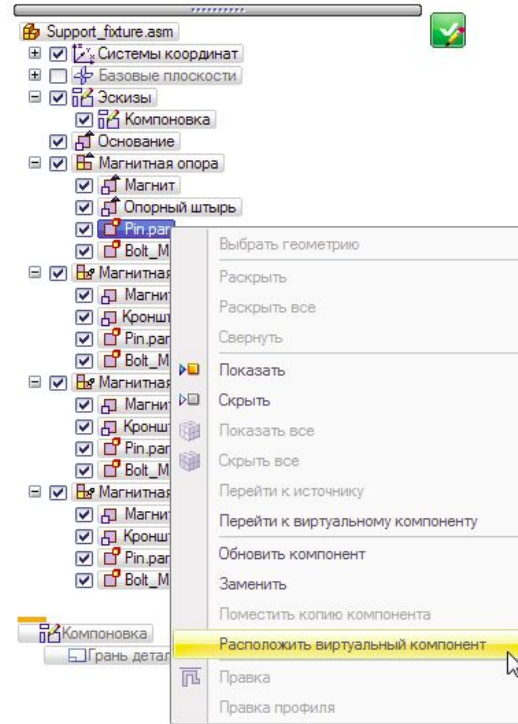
Support_fixture.asm
Системы координат
Базовые плоскости
Эскизы
Компоновка
Основание
Магнитная опора
Магнит
Опорный штырь
Pin.par
Bolt_M
Магнитная
Магнит
Кроншт
Pin.par
Bolt_M
Магнитная
Магнит
Кроншт
Pin.par
Bolt_M
Магнитная
Магнит
Кроншт
Pin.par
Bolt_M

Компоновка
Грань детал

Выбрать геометрию
Раскрыть
Раскрыть все
Свернуть
Показать
Скрыть
Показать все
Скрыть все
Перейти к источнику
Перейти к виртуальному компоненту
Обновить компонент
Заменить
Поместить копию компонента
Расположить виртуальный компонент
Правка
Правка профиля